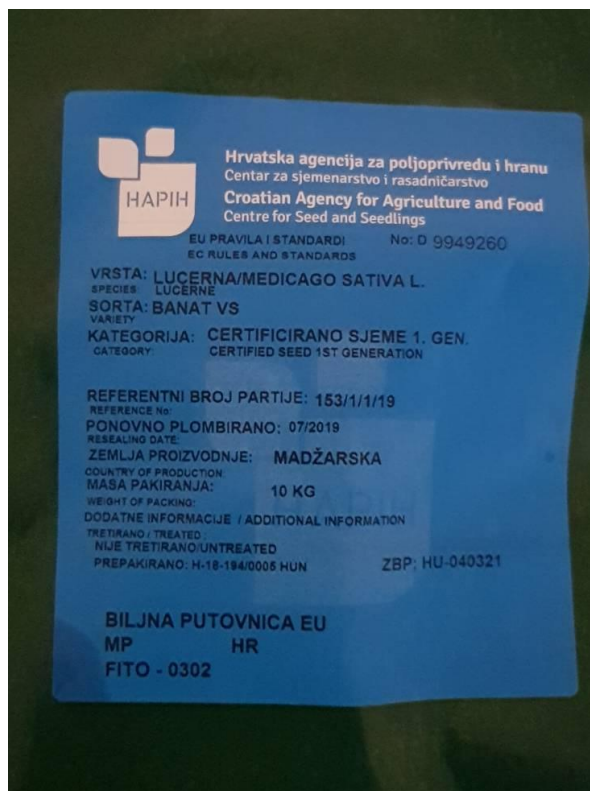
HAPIH

Hrvatska agencija za poljoprivredu i hranu
Centar za sjemenarstvo i rasadničarstvo
Croatian Agency for Agriculture and Food
Centre for Seed and Seedlings

EU PRAVILA I STANDARDI
EC RULES AND STANDARDS
No: D 9949260

VRSTA: LUCERNA/MEDICAGO SATIVA L.
SPECIES LUCERNE
SORTA: BANAT VS
VARIETY
KATEGORIJA: CERTIFICIRANO SJEME 1. GEN.
CATEGORY: CERTIFIED SEED 1ST GENERATION

REFERENTNI BROJ PARTIJE: 153/1/1/19
REFERENCE No:
PONOVNO PLOMBIRANO: 07/2019
RESEALING DATE:
ZEMLJA PROIZVODNJE: MADŽARSKA
COUNTRY OF PRODUCTION:
MASA PAKIRANJA: 10 KG
WEIGHT OF PACKING:
DODATNE INFORMACIJE / ADDITIONAL INFORMATION
TRETIRANO / TREATED :
NIJE TRETIRANO/UNTREATED
PREPAKIRANO: H-18-194/0005 HUN
ZBP: HU-040321

BILJNA PUTOVNICA EU
MP HR
FITO - 0302